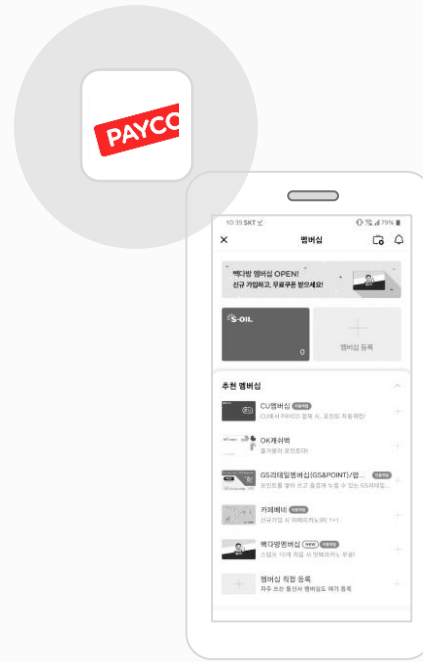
PAYCO

10:39 SKT
79%

멤버십

빽다방 멤버십 OPEN!
신규 가입하고, 무료쿠폰 받으세요!

S-OIL

멤버십 등록

추천 멤버십

CU멤버십
CU에서 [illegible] 결제 시, 포인트 자동 적립!

OK캐쉬백
즐거움의 포인트

GS리테일멤버십(GS&POINT)/팝...
포인트를 쌓아 쓰고 즐겁게 누릴 수 있는 GS리테일...

카페베네
신규가입 시 아메리카노(R) 1+1

빽다방멤버십 NEW
스탬프 10개 적립 시 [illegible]

멤버십 직접 등록
자주 쓰는 홍신사 멤버십도 여기 등록